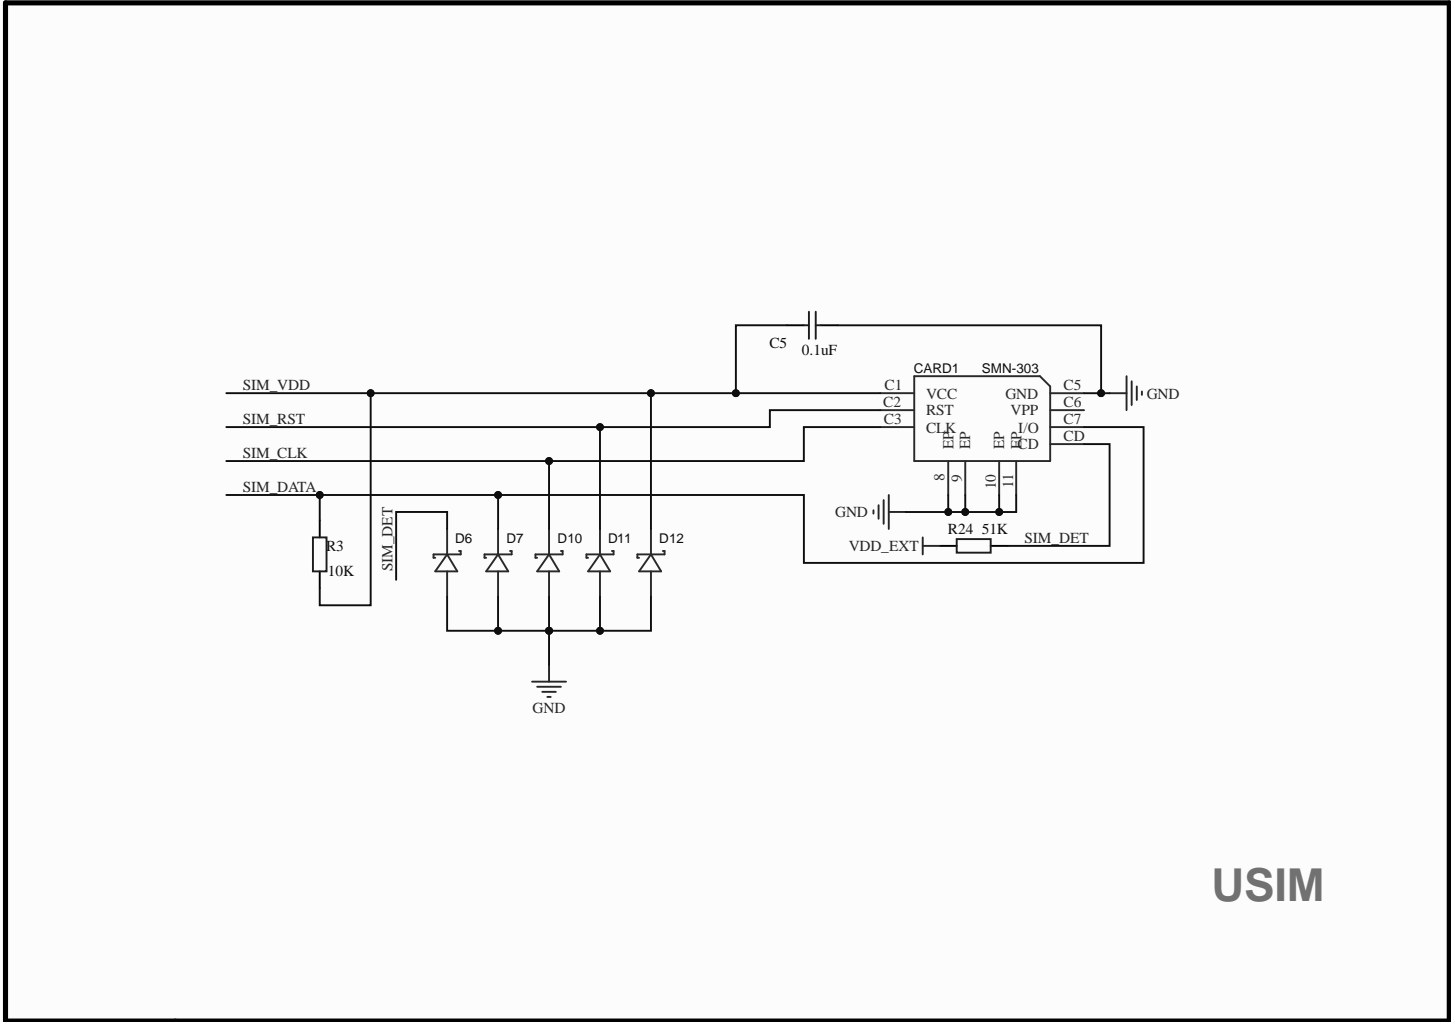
C5 0.1uF

CARD1 SMN-303

SIM_VDD
SIM_RST
SIM_CLK
SIM_DATA

C1 VCC
C2 RST
C3 CLK

GND C5
VPP C6
I/O C7
CD CD

GND

EP EP EP EP
8 9 10 11

GND

R24 51K
VDD_EXT
SIM_DET

SIM_DET
D6 D7 D10 D11 D12

R3
10K

GND

USIM